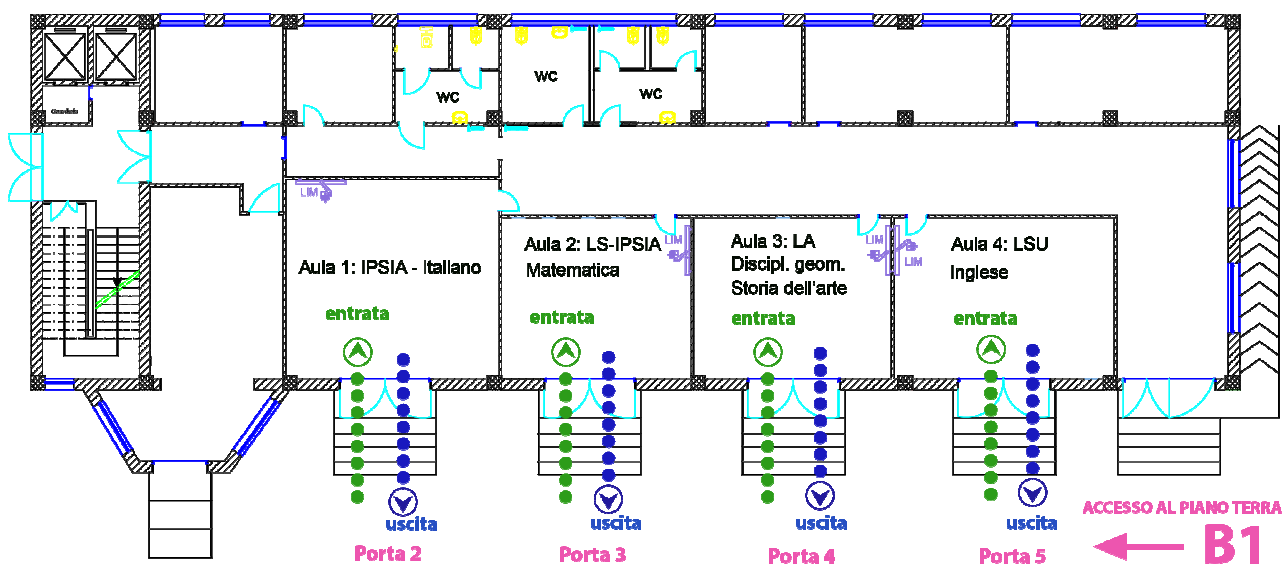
WC

WC

WC

LIM

Aula 1: IPSIA - Italiano

entrata

uscita

Porta 2

Aula 2: LS-IPSIA
Matematica

LIM

entrata

uscita

Porta 3

Aula 3: LA
Discipl. geom.
Storia dell'arte

LIM

entrata

uscita

Porta 4

LIM

Aula 4: LSU
Inglese

entrata

uscita

Porta 5

ACCESSO AL PIANO TERRA

B1